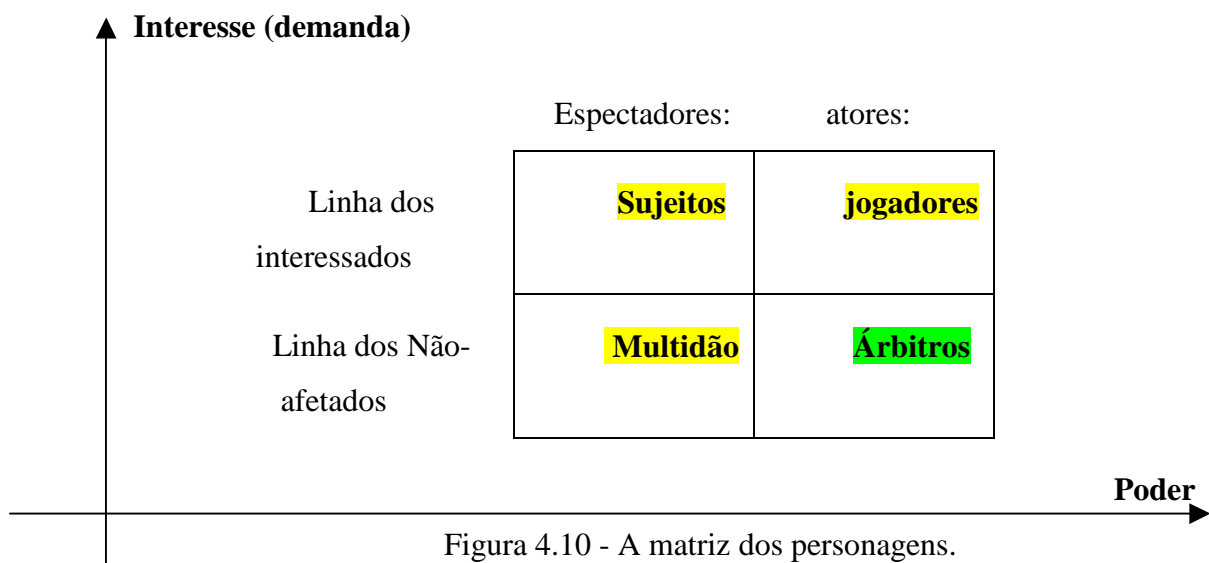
Interesse (demanda)

| | Espectadores: | atores: |
|---|---|---|
| Linha dos interessados | Sujeitos | jogadores |
| Linha dos Não-afetados | Multidão | Árbitros |

Poder

Figura 4.10 - A matriz dos personagens.